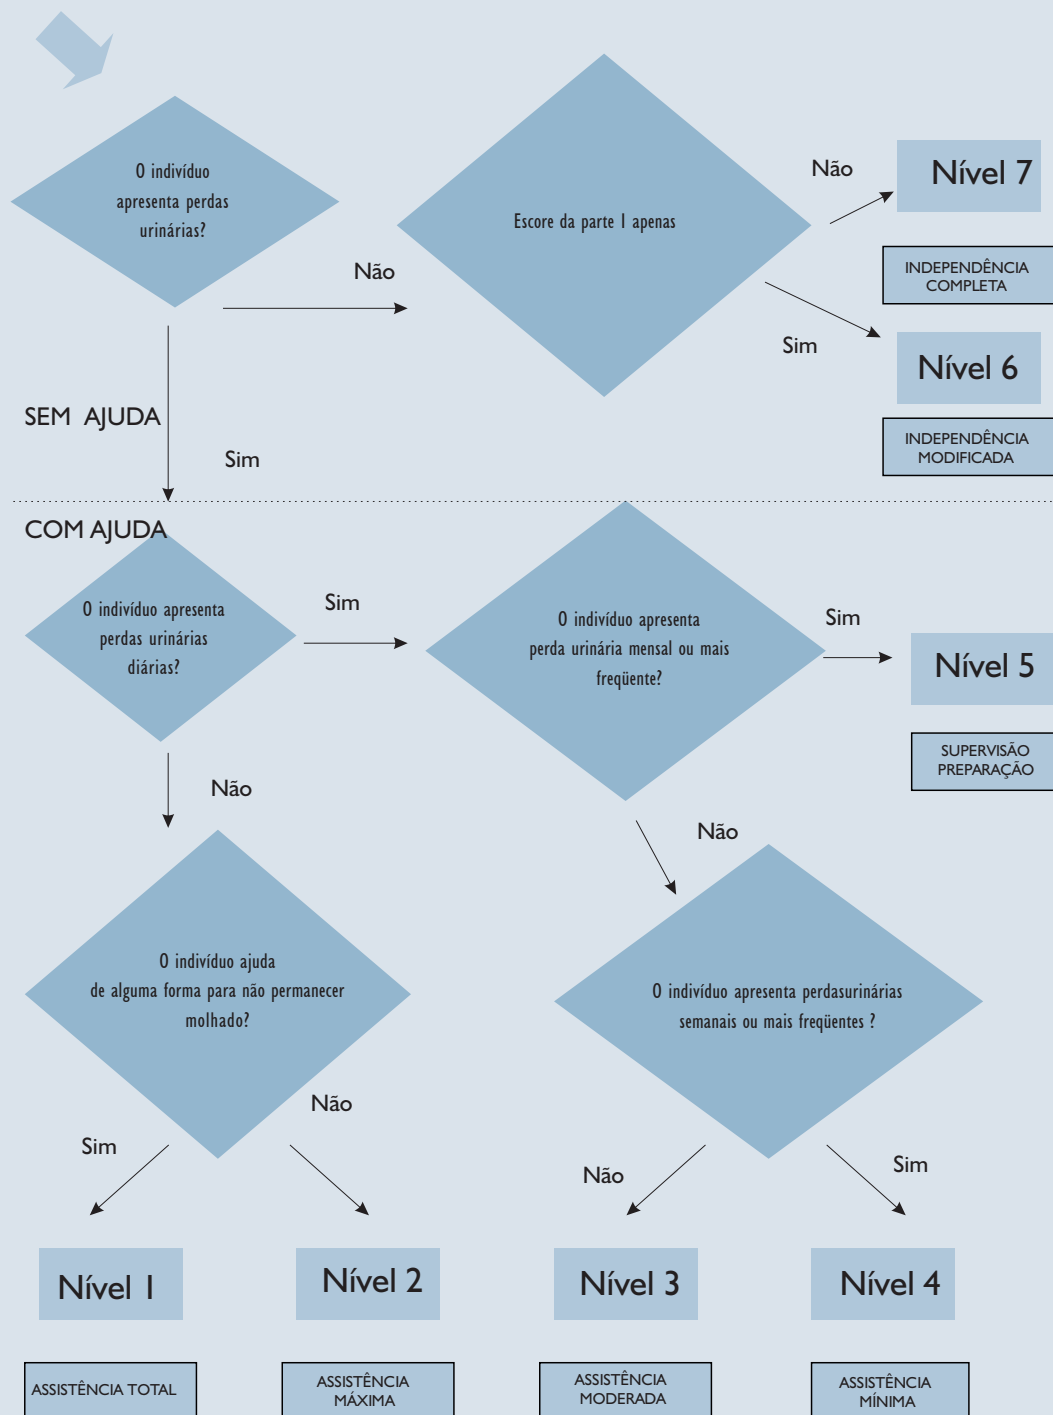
O indivíduo apresenta perdas urinárias?

Não

Escore da parte I apenas

Não

Nível 7

INDEPENDÊNCIA COMPLETA

Sim

Nível 6

INDEPENDÊNCIA MODIFICADA

SEM AJUDA

Sim

COM AJUDA

O indivíduo apresenta perdas urinárias diárias?

Sim

O indivíduo apresenta perda urinária mensal ou mais freqüente?

Sim

Nível 5

SUPERVISÃO PREPARAÇÃO

Não

Não

O indivíduo ajuda de alguma forma para não permanecer molhado?

O indivíduo apresenta perdasurinárias semanais ou mais freqüentes ?

Não

Sim

Não

Sim

Nível 1

Nível 2

Nível 3

Nível 4

ASSISTÊNCIA TOTAL

ASSISTÊNCIA MÁXIMA

ASSISTÊNCIA MODERADA

ASSISTÊNCIA MÍNIMA